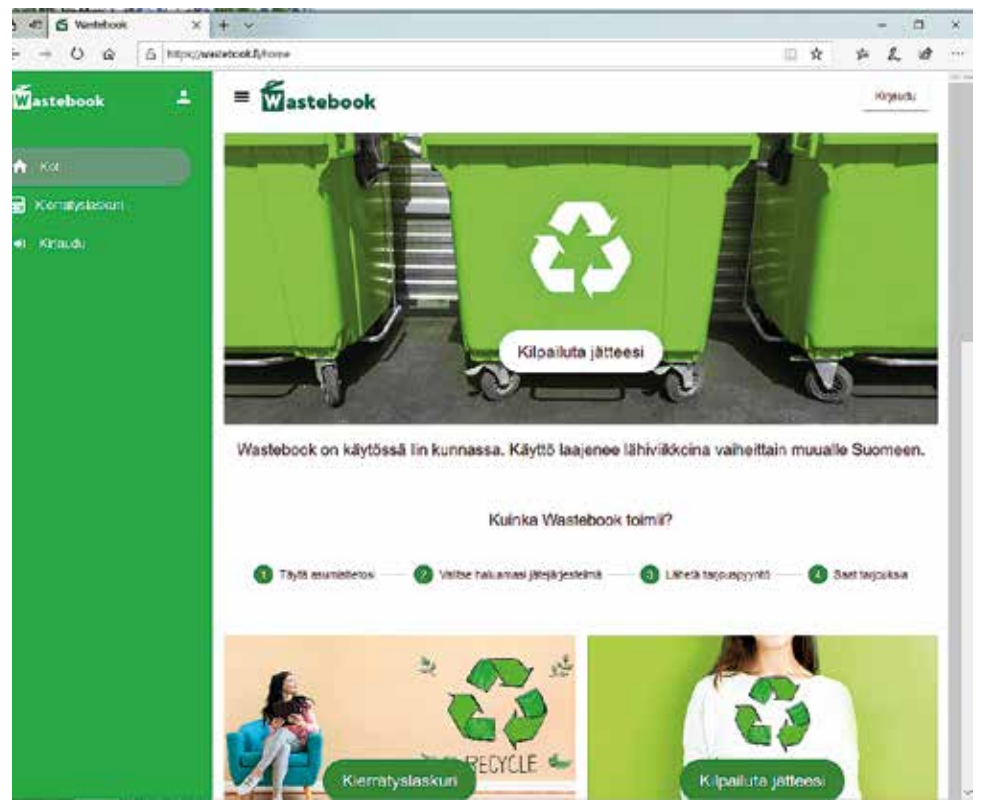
Wastebook

https://wastebook.fi/home

Wastebook

Koti

Kierrätyslaskuri

Kirjaudu

Wastebook

Kirjaudu

Kilpailuta jätteesi

Wastebook on käytössä Iin kunnassa. Käyttö laajenee lähiviikkoina vaiheittain muualle Suomeen.

Kuinka Wastebook toimii?

1 Täytä asumistietosi 2 Valitse haluamasi jätejärjestelmä 3 Lähetä tarjouspyyntö 4 Saat tarjouksia

RECYCLE

Kierrätyslaskuri

Kilpailuta jätteesi